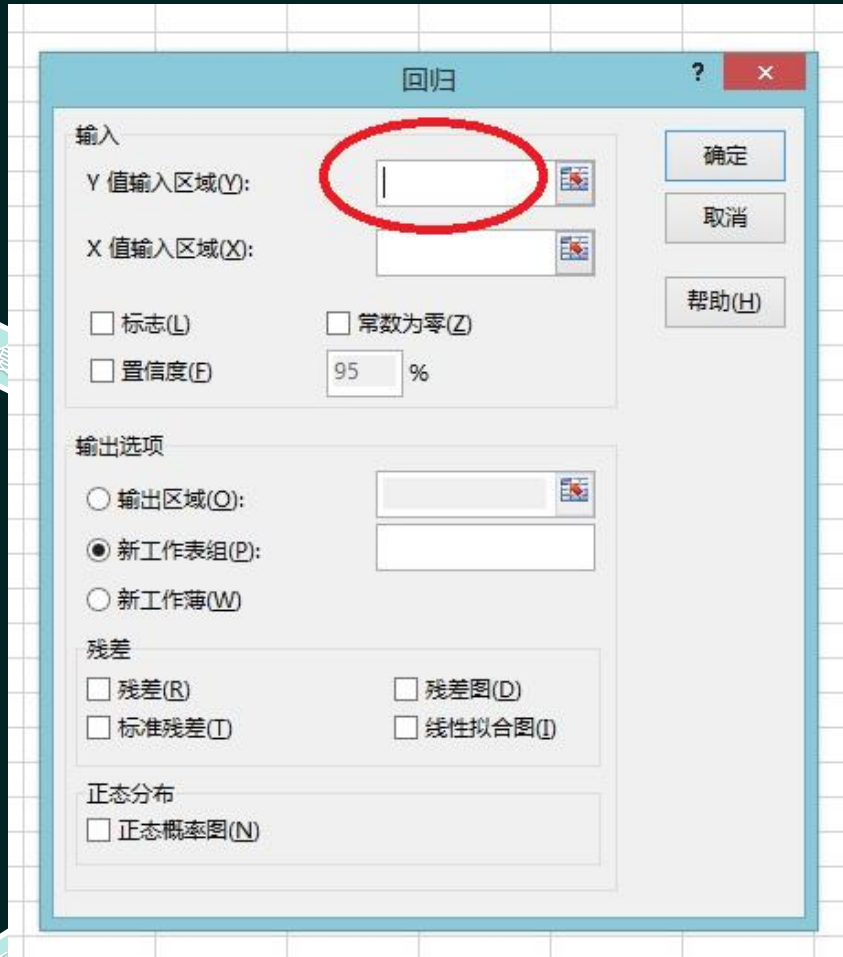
回归

?

×

输入

Y 值输入区域(Y):

X 值输入区域(X):

标志(L)

常数为零(Z)

置信度(F)

95 %

确定

取消

帮助(H)

输出选项

输出区域(O):

新工作表组(P):

新工作薄(W)

残差

残差(R)

残差图(D)

标准残差(T)

线性拟合图(I)

正态分布

正态概率图(N)